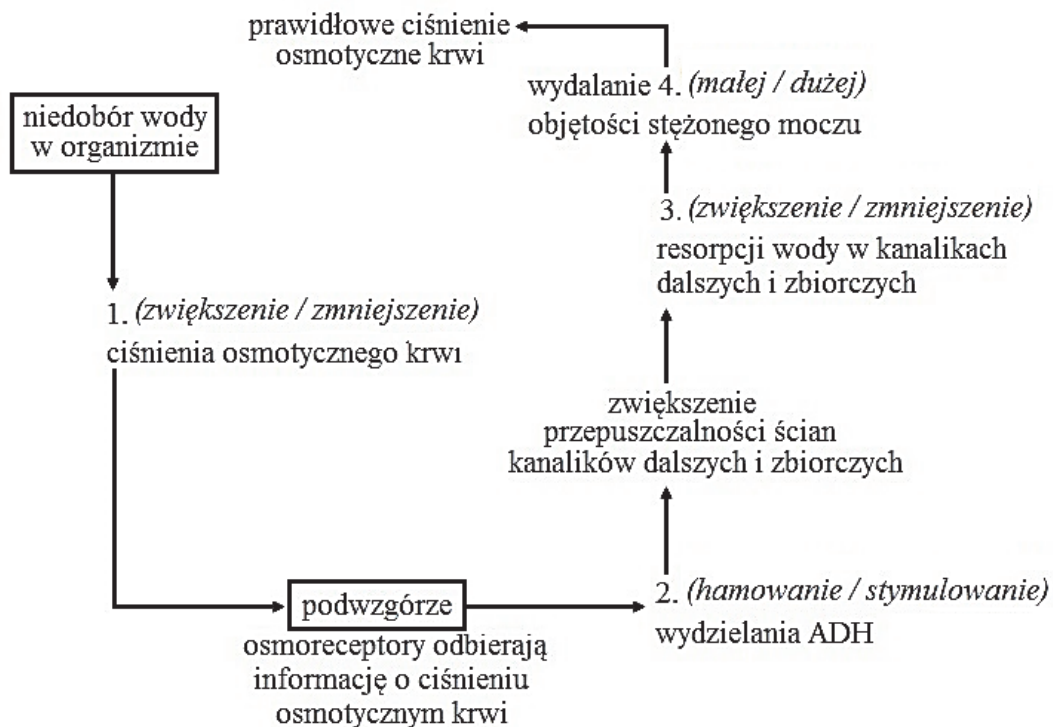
prawidłowe ciśnienie osmotyczne krwi

wydalanie 4. *(małej / dużej)* objętości stężonego moczu

niedobór wody w organizmie

3. *(zwiększenie / zmniejszenie)* resorpcji wody w kanalikach dalszych i zbiorczych

1. *(zwiększenie / zmniejszenie)* ciśnienia osmotycznego krwi

zwiększenie przepuszczalności ścian kanalików dalszych i zbiorczych

podwzgórze

osmoreceptory odbierają informację o ciśnieniu osmotycznym krwi

2. *(hamowanie / stymulowanie)* wydzielania ADH